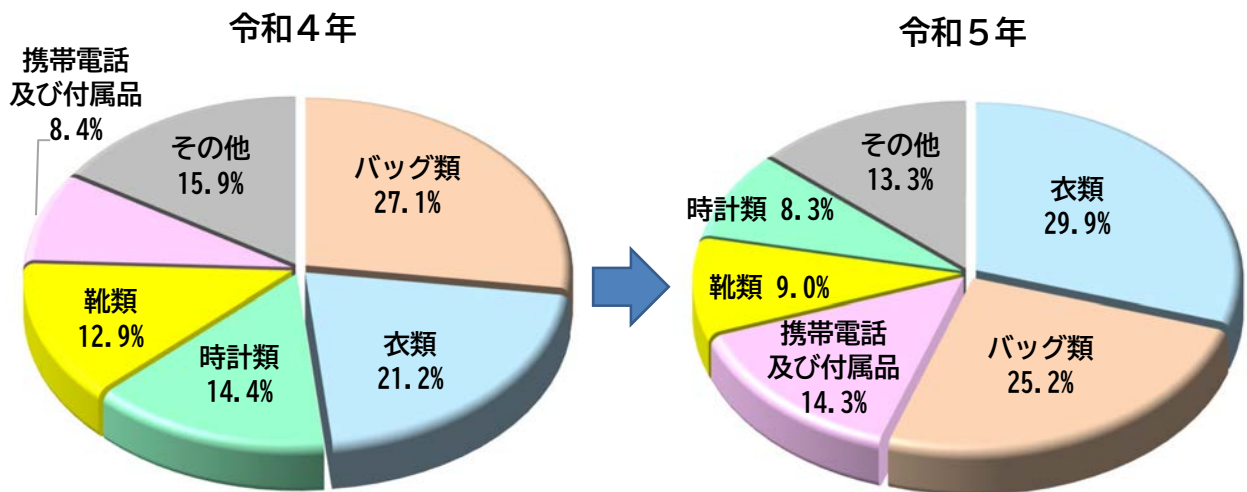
令和４年

携帯電話
及び付属品
8.4%

その他
15.9%

バッグ類
27.1%

靴類
12.9%

時計類
14.4%

衣類
21.2%

令和５年

その他
13.3%

衣類
29.9%

時計類 8.3%

靴類 9.0%

携帯電話
及び付属品
14.3%

バッグ類
25.2%